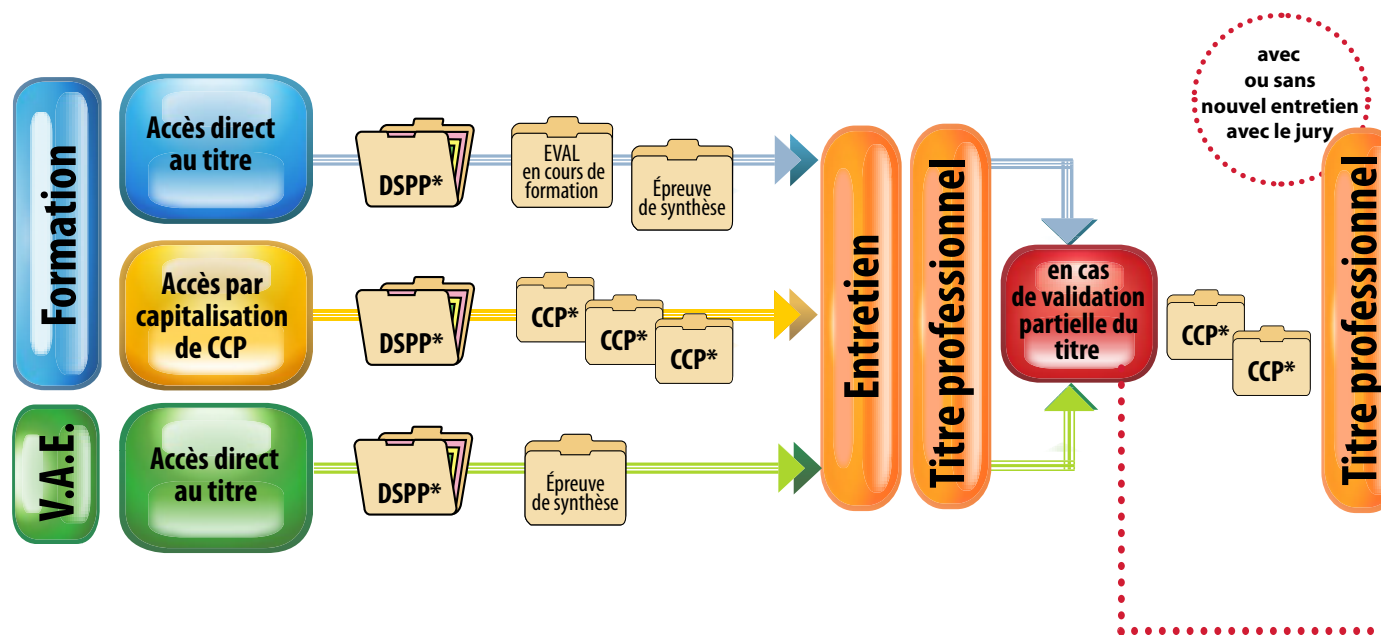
Formation

Accès direct au titre

DSPP*

EVAL en cours de formation

Épreuve de synthèse

Accès par capitalisation de CCP

DSPP*

CCP*

CCP*

CCP*

V.A.E.

Accès direct au titre

DSPP*

Épreuve de synthèse

Entretien

Titre professionnel

en cas de validation partielle du titre

avec ou sans nouvel entretien avec le jury

CCP*

CCP*

Titre professionnel